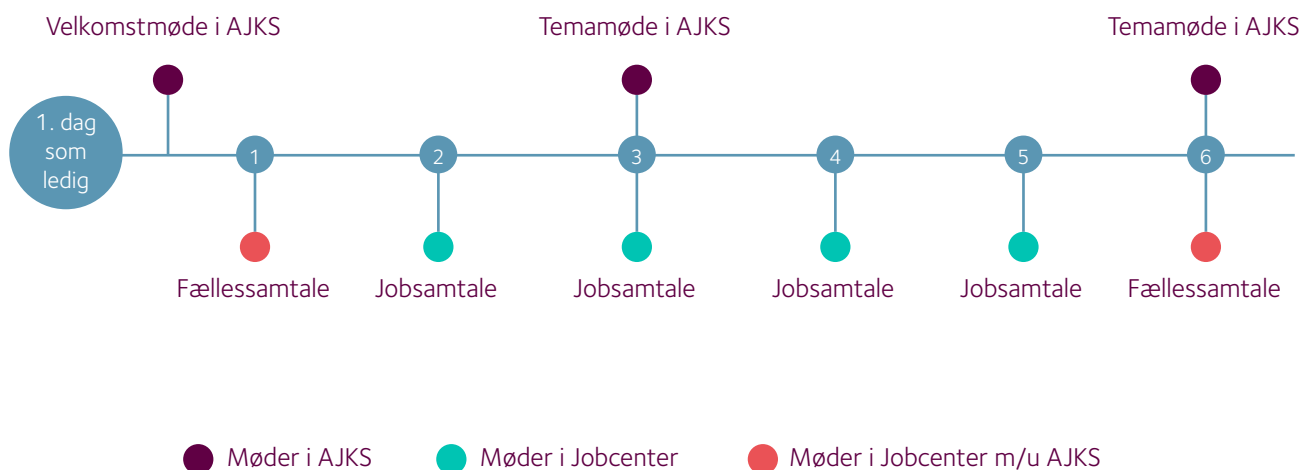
Velkomstmøde i AJKS

Temamøde i AJKS

Temamøde i AJKS

1. dag som ledig

1

2

3

4

5

6

Fællessamtale

Jobsamtale

Jobsamtale

Jobsamtale

Jobsamtale

Fællessamtale

Møder i AJKS

Møder i Jobcenter

Møder i Jobcenter m/u AJKS